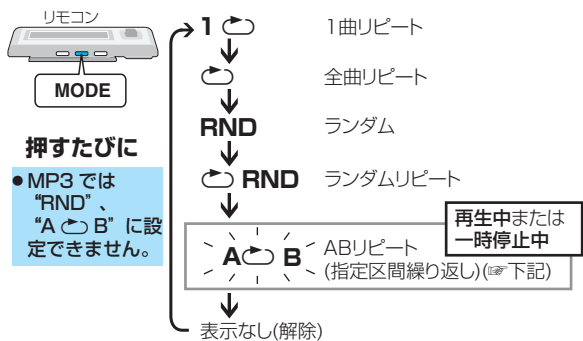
リモコン

MODE

押すたびに

● MP3 では "RND"、"A ↻ B" に設定できません。

1 ↻ 1曲リピート

↻ 全曲リピート

RND ランダム

↻ RND ランダムリピート

再生中または一時停止中

A↻ B ABリピート (指定区間繰り返し)(☞下記)

表示なし(解除)